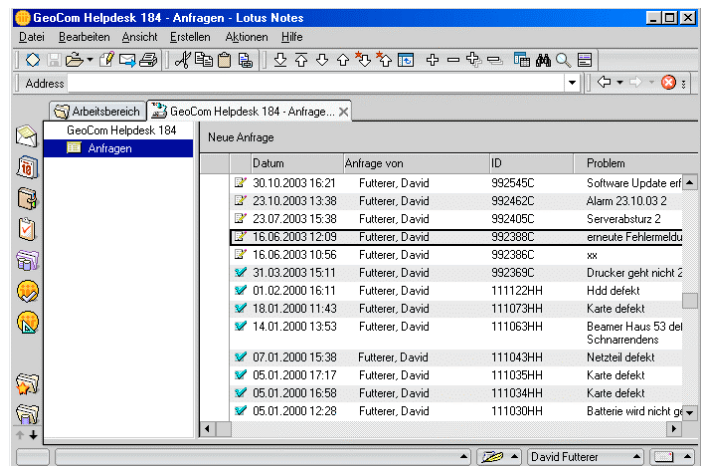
GeoCom Helpdesk 184 - Anfragen - Lotus Notes

Datei Bearbeiten Ansicht Erstellen Aktionen Hilfe

Address

Arbeitsbereich | GeoCom Helpdesk 184 - Anfrage...

GeoCom Helpdesk 184
Anfragen

Neue Anfrage

| Datum | Anfrage von | ID | Problem |
|---|---|---|---|
| 30.10.2003 16:21 | Futterer, David | 992545C | Software Update erf |
| 23.10.2003 13:38 | Futterer, David | 992462C | Alarm 23.10.03 2 |
| 23.07.2003 15:38 | Futterer, David | 992405C | Serverabsturz 2 |
| 16.06.2003 12:09 | Futterer, David | 992388C | erneute Fehlermeldu |
| 16.06.2003 10:56 | Futterer, David | 992386C | xx |
| 31.03.2003 15:11 | Futterer, David | 992369C | Drucker geht nicht 2 |
| 01.02.2000 16:11 | Futterer, David | 111122HH | Hdd defekt |
| 18.01.2000 11:43 | Futterer, David | 111073HH | Karte defekt |
| 14.01.2000 13:53 | Futterer, David | 111063HH | Beamer Haus 53 def Schnarrendens |
| 07.01.2000 15:38 | Futterer, David | 111043HH | Netzteil defekt |
| 05.01.2000 17:17 | Futterer, David | 111035HH | Karte defekt |
| 05.01.2000 16:58 | Futterer, David | 111034HH | Karte defekt |
| 05.01.2000 12:28 | Futterer, David | 111030HH | Batterie wird nicht ge |

David Futterer